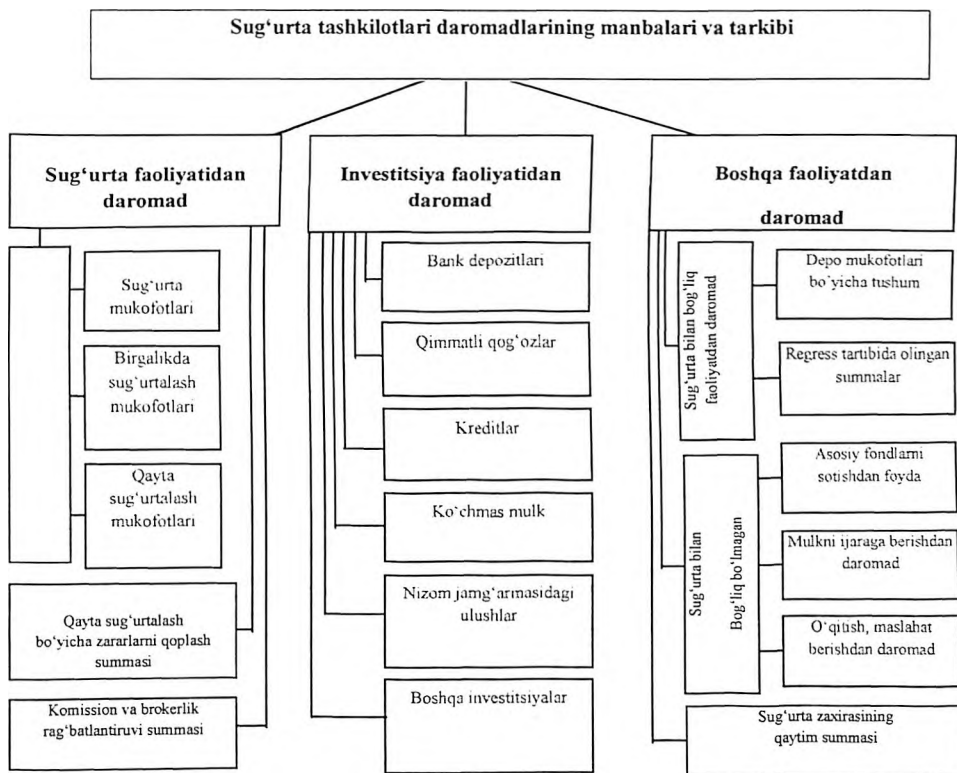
Sug‘urta tashkilotlari daromadlarining manbalari va tarkibi

Sug‘urta faoliyatidan daromad

Sug‘urta mukofotlari

Birgalikda sug‘urtalash mukofotlari

Qayta sug‘urtalash mukofotlari

Qayta sug‘urtalash bo‘yicha zararlarni qoplash summasi

Komission va brokerlik rag‘batlantiruvi summasi

Investitsiya faoliyatidan daromad

Bank depozitlari

Qimmatli qog‘ozlar

Kreditlar

Ko‘chmas mulk

Nizom jamg‘armasidagi ulushlar

Boshqa investitsiyalar

Boshqa faoliyatdan daromad

Sug‘urta bilan bog‘liq faoliyatdan daromad

Depo mukofotlari bo‘yicha tushum

Regress tartibida olingan summalar

Sug‘urta bilan Bog‘liq bo‘lmagan

Asosiy fondlarni sotishdan foyda

Mulkni ijaraga berishdan daromad

O‘qitish, maslahat berishdan daromad

Sug‘urta zaxirasining qaytim summasi